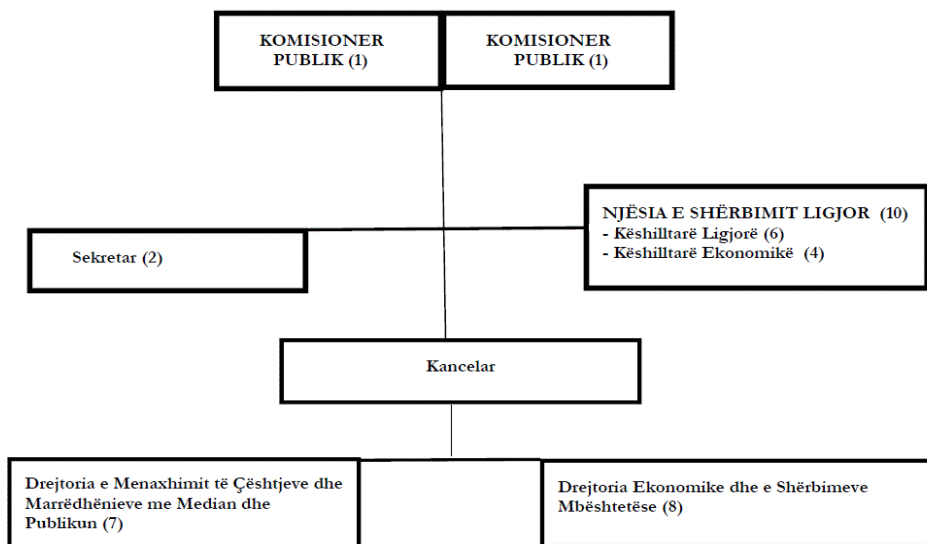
KOMISIONER PUBLIK (1)

KOMISIONER PUBLIK (1)

NJËSIA E SHËRBIMIT LIGJOR (10)
- Këshilltarë Ligjorë (6)
- Këshilltarë Ekonomikë (4)

Sekretar (2)

Kancelar

Drejtoria e Menaxhimit të Çështjeve dhe Marrëdhënieve me Median dhe Publikun (7)

Drejtoria Ekonomike dhe e Shërbimeve Mbështetëse (8)